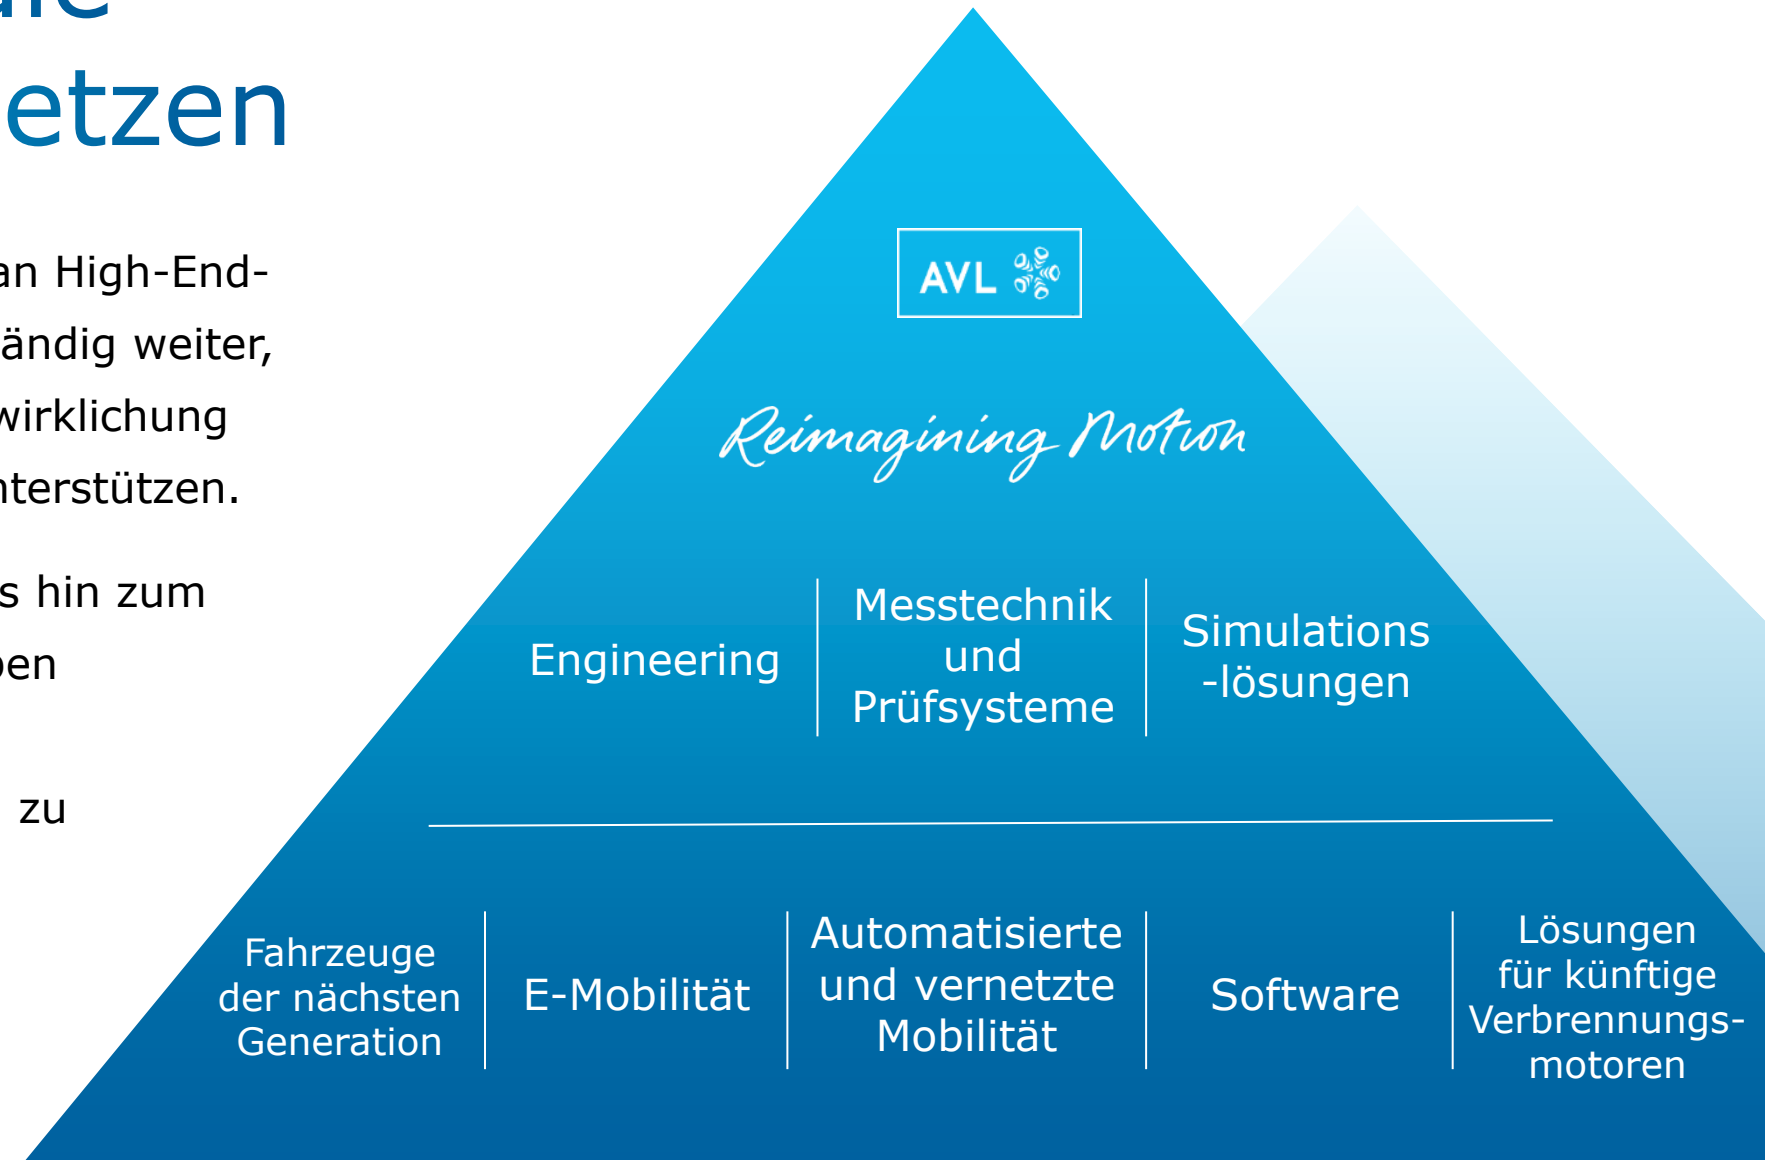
etzen

an High-End-
ändig weiter,
wirklichung
nterstützen.

s hin zum
en

zu

AVL

Reimagining Motion

Engineering

Messtechnik und Prüfsysteme

Simulations -lösungen

Fahrzeuge der nächsten Generation

E-Mobilität

Automatisierte und vernetzte Mobilität

Software

Lösungen für künftige Verbrennungsmotoren